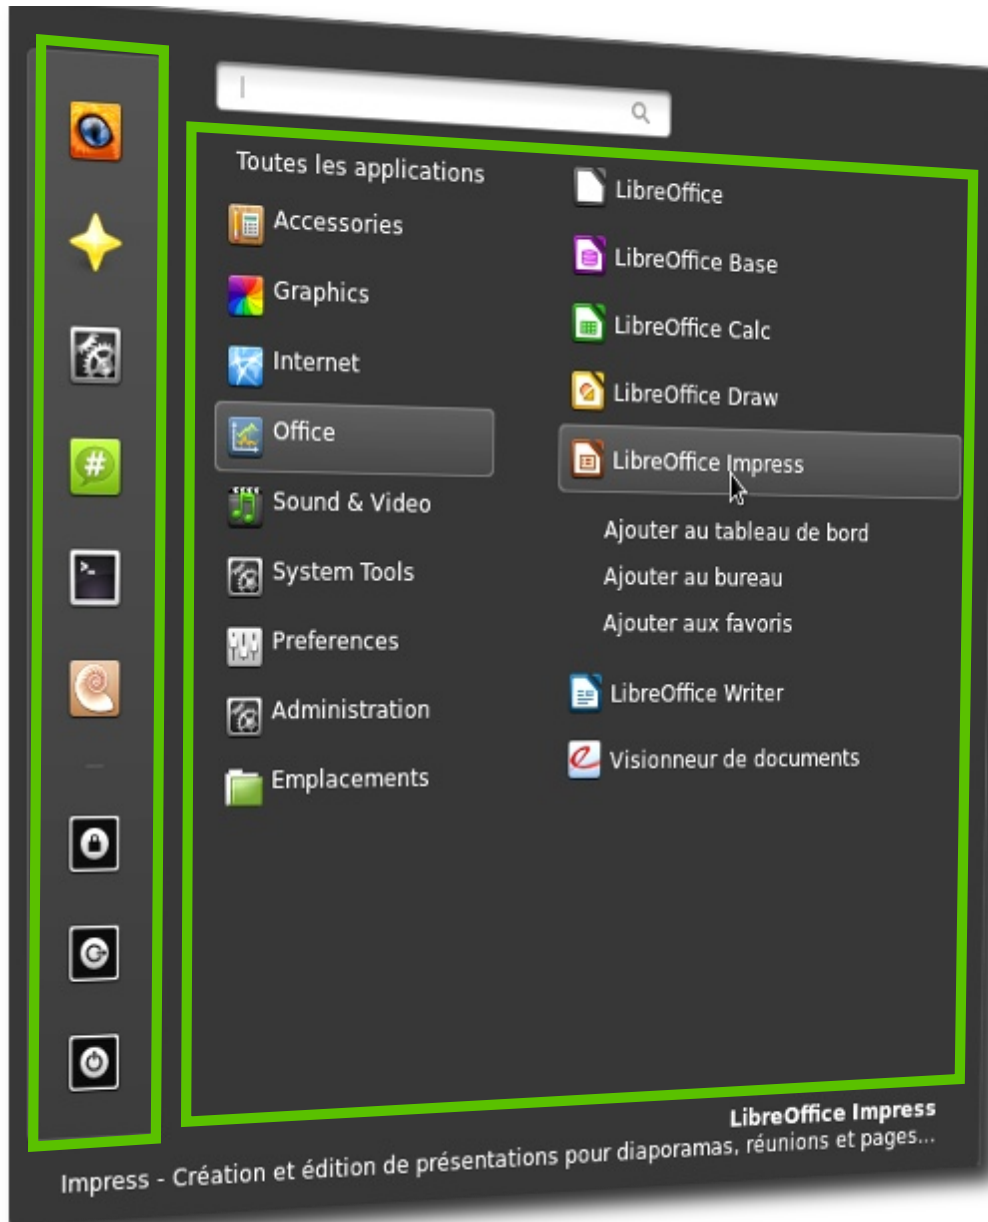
Toutes les applications
Accessories
Graphics
Internet
Office
Sound & Video
System Tools
Preferences
Administration
Emplacements

LibreOffice
LibreOffice Base
LibreOffice Calc
LibreOffice Draw
LibreOffice Impress
Ajouter au tableau de bord
Ajouter au bureau
Ajouter aux favoris
LibreOffice Writer
Visionneur de documents

LibreOffice Impress
Impress - Création et édition de présentations pour diaporamas, réunions et pages...